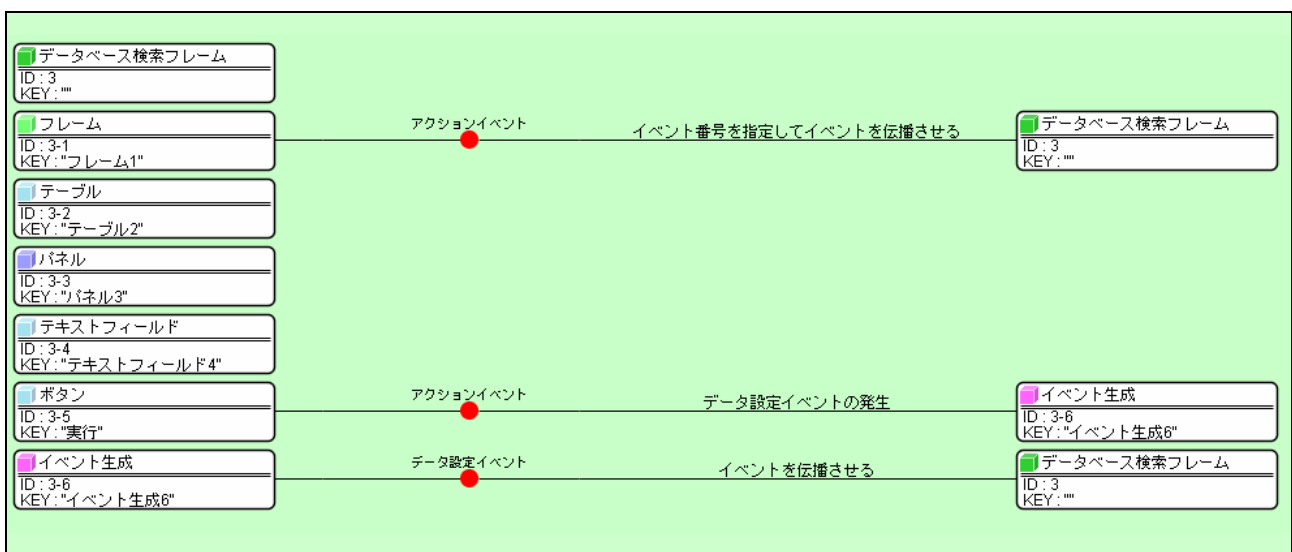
データベース検索フレーム
ID : 3
KEY : ""

フレーム
ID : 3-1
KEY : "フレーム1"

アクションイベント

イベント番号を指定してイベントを伝播させる

データベース検索フレーム
ID : 3
KEY : ""

テーブル
ID : 3-2
KEY : "テーブル2"

パネル
ID : 3-3
KEY : "パネル3"

テキストフィールド
ID : 3-4
KEY : "テキストフィールド4"

ボタン
ID : 3-5
KEY : "実行"

アクションイベント

データ設定イベントの発生

イベント生成
ID : 3-6
KEY : "イベント生成6"

イベント生成
ID : 3-6
KEY : "イベント生成6"

データ設定イベント

イベントを伝播させる

データベース検索フレーム
ID : 3
KEY : ""